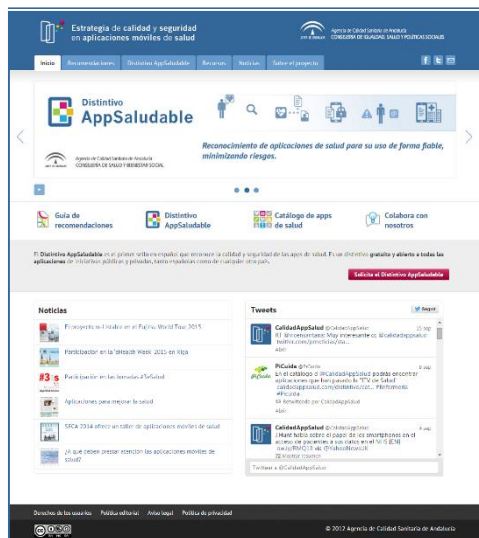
Estrategia de calidad y seguridad en aplicaciones móviles de salud

Agencia de Calidad Sanitaria de Andalucía
CONSEJERÍA DE IGUALDAD, SALUD Y POLÍTICAS SOCIALES

Inicio | Recomendaciones | Distintivo AppSaludable | Recursos | Noticias | Sobre el proyecto

Distintivo
AppSaludable

Reconocimiento de aplicaciones de salud para su uso de forma fiable, minimizando riesgos.

Agencia de Calidad Sanitaria de Andalucía
CONSEJERÍA DE SALUD Y BIENESTAR SOCIAL

Guía de recomendaciones

Distintivo AppSaludable

Catálogo de apps de salud

Colabora con nosotros

El Distintivo AppSaludable es el primer sello en español que reconoce la calidad y seguridad de las apps de salud. Es un distintivo gratuito y abierto a todas las aplicaciones de iniciativas públicas y privadas, tanto españolas como de cualquier otro país.

Solicita el Distintivo AppSaludable

Noticias

El proyecto se difunde en el Fujitsu World Tour 2015

Participación en la Teleco Week 2015 en Vigo

Participación en las Jornadas #3eSalud

Aplicaciones para mejorar la salud

SECA 2014 ofrece un taller de aplicaciones móviles de salud

¿A qué deben prestar atención las aplicaciones móviles de salud?

Tweets

CalidadAppSalud @CalidadAppSalud
RT @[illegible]: Muy interesante cc @calidadappsalud twitter.com/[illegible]

PiCuida @PiCuida
En el catálogo @CalidadAppSalud podéis encontrar aplicaciones que han pasado la "ITV de Salud" calidadappsalud.com/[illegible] #informate #Picuida
Retwitteado por CalidadAppSalud

CalidadAppSalud @CalidadAppSalud
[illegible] sobre el papel de los smartphones en el acceso de pacientes a sus datos en el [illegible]

Twittear a @CalidadAppSalud

Derechos de los usuarios | Política editorial | Aviso legal | Política de privacidad

© 2017 Agencia de Calidad Sanitaria de Andalucía